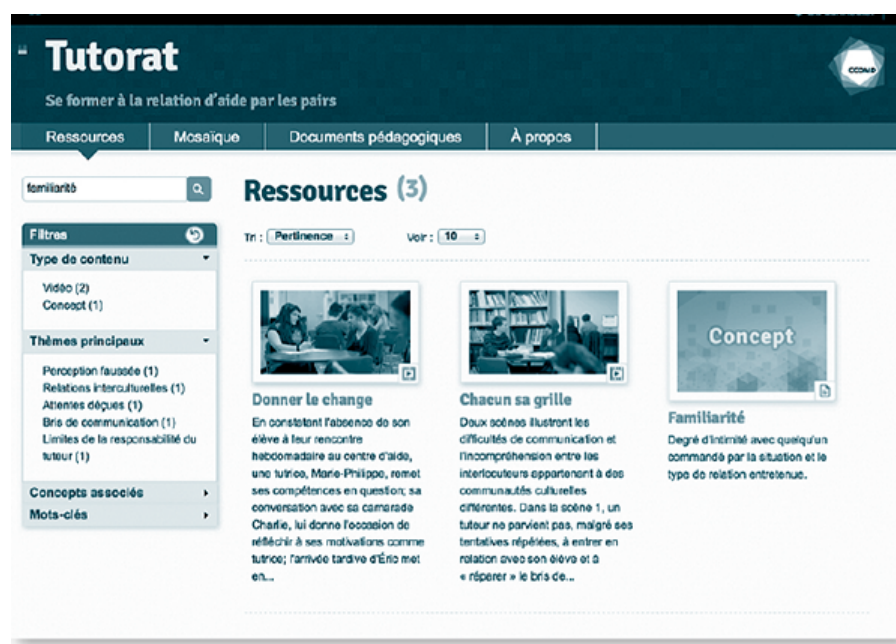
Tutorat

Se former à la relation d'aide par les pairs

CCDMD

Ressources | Mosaïque | Documents pédagogiques | À propos

familiarité

Filtres

Type de contenu

Vidéo (2)
Concept (1)

Thèmes principaux

Perception faussée (1)
Relations interculturelles (1)
Attentes déçues (1)
Bris de communication (1)
Limites de la responsabilité du tuteur (1)

Concepts associés

Mots-clés

Ressources (3)

Tri : Pertinence

Voir : 10

Donner le change

En constatant l'absence de son élève à leur rencontre hebdomadaire au centre d'aide, une tutrice, Marie-Philippe, remet ses compétences en question; sa conversation avec sa camarade Charlie, lui donne l'occasion de réfléchir à ses motivations comme tutrice; l'arrivée tardive d'Éric met en...

Chacun sa grille

Deux scènes illustrent les difficultés de communication et l'incompréhension entre les interlocuteurs appartenant à des communautés culturelles différentes. Dans la scène 1, un tuteur ne parvient pas, malgré ses tentatives répétées, à entrer en relation avec son élève et à « réparer » le bris de...

Concept

Familiarité

Degré d'intimité avec quelqu'un commandé par la situation et le type de relation entretenue.